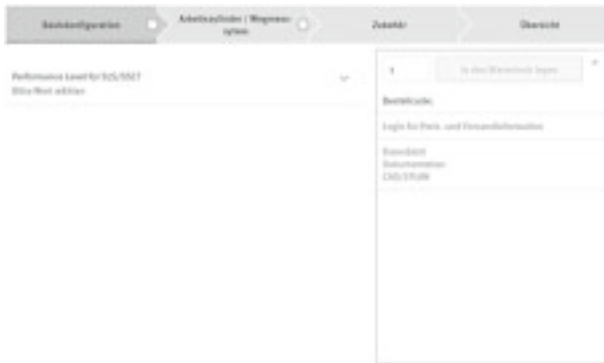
Basiskonfiguration

Arbeitszylinder / Wegmesssystem

Zubehör

Übersicht

Performance Level für SIS/SSCT
Bitte Wert wählen

1

In den Warenkorb legen

Bestellcode:

Login für Preis- und Versandinformationen

Datenblatt
Dokumentation
CAD/STUDIE